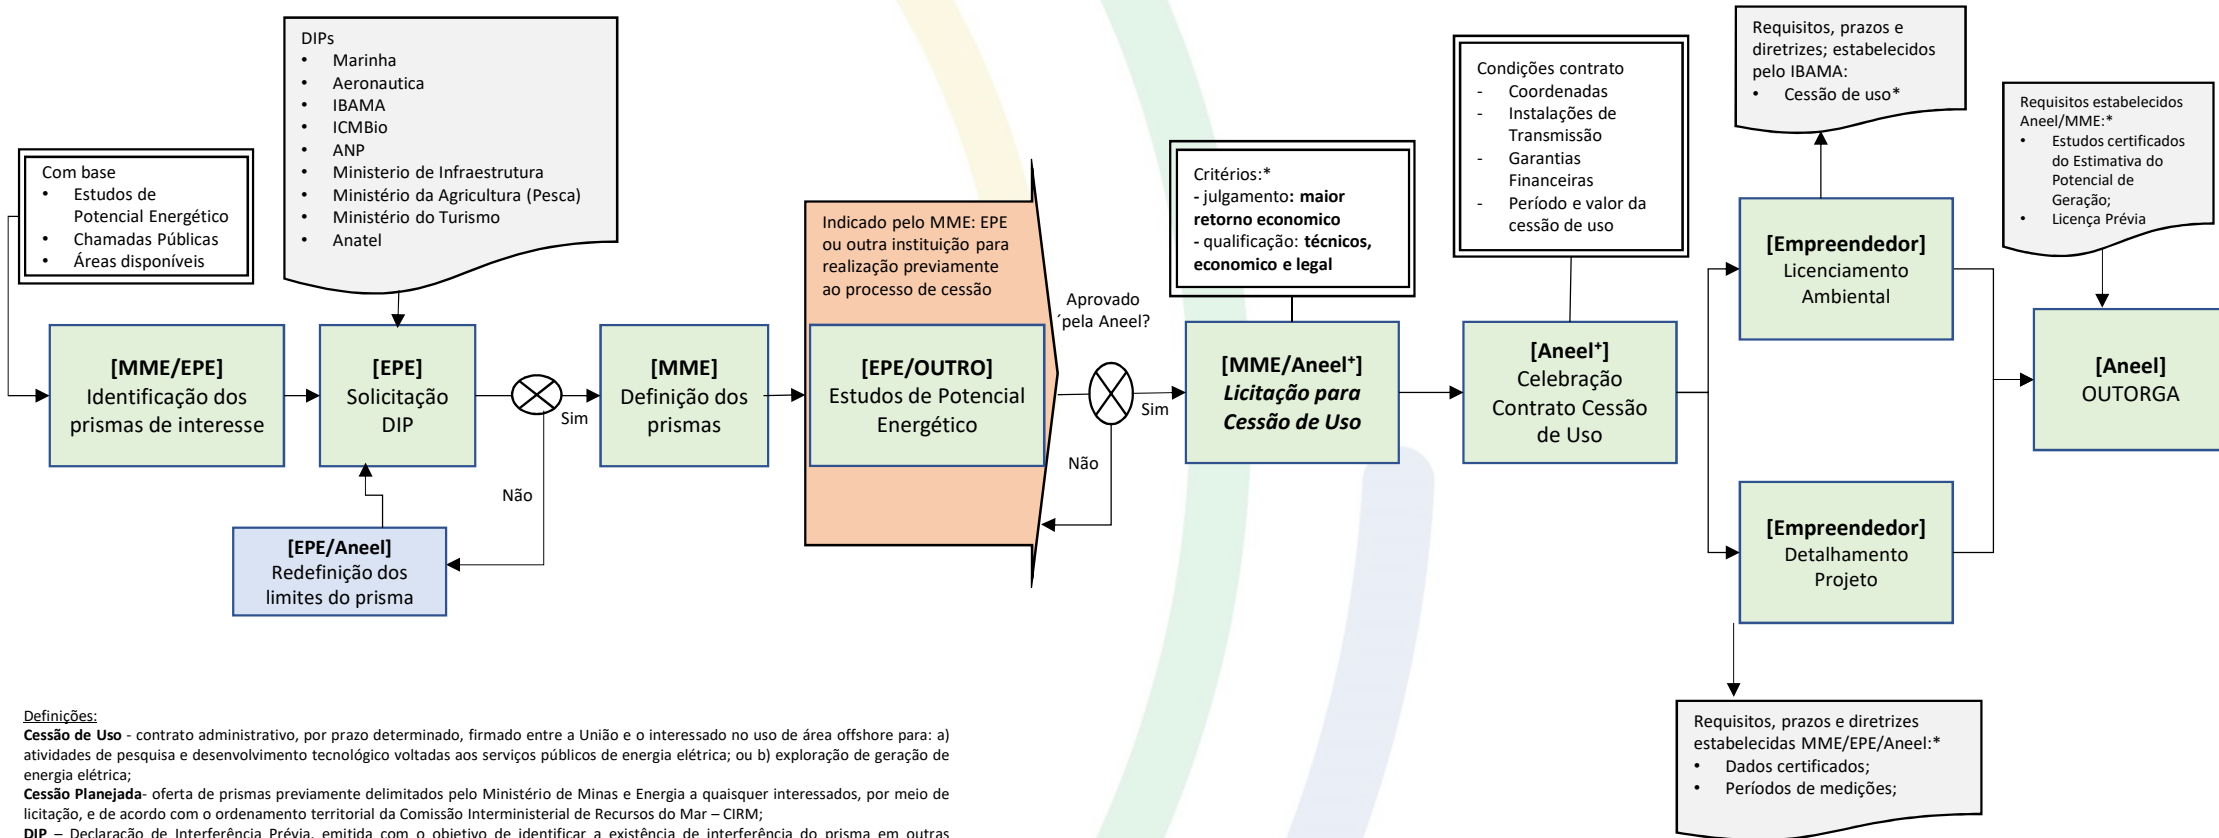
DIPs
• Marinha
• Aeronautica
• IBAMA
• ICMBio
• ANP
• Ministerio de Infraestrutura
• Ministério da Agricultura (Pesca)
• Ministério do Turismo
• Anatel

Com base
• Estudos de Potencial Energético
• Chamadas Públicas
• Áreas disponíveis

[MME/EPE]
Identificação dos prismas de interesse

[EPE]
Solicitação DIP

Sim

Não

[EPE/Aneel]
Redefinição dos limites do prisma

[MME]
Definição dos prismas

Indicado pelo MME: EPE ou outra instituição para realização previamente ao processo de cessão

[EPE/OUTRO]
Estudos de Potencial Energético

Aprovado ´pela Aneel?

Sim

Não

Critérios:*
- julgamento: maior retorno economico
- qualificação: técnicos, economico e legal

[MME/Aneel*]
Licitação para Cessão de Uso

Condições contrato
- Coordenadas
- Instalações de Transmissão
- Garantias Financeiras
- Período e valor da cessão de uso

[Aneel*]
Celebração Contrato Cessão de Uso

Requisitos, prazos e diretrizes; estabelecidos pelo IBAMA:
• Cessão de uso*

[Empreendedor]
Licenciamento Ambiental

[Empreendedor]
Detalhamento Projeto

Requisitos estabelecidos Aneel/MME:*
• Estudos certificados do Estimativa do Potencial de Geração;
• Licença Prévia

[Aneel]
OUTORGA

Requisitos, prazos e diretrizes estabelecidas MME/EPE/Aneel:*
• Dados certificados;
• Períodos de medições;

Definições:
Cessão de Uso - contrato administrativo, por prazo determinado, firmado entre a União e o interessado no uso de área offshore para: a) atividades de pesquisa e desenvolvimento tecnológico voltadas aos serviços públicos de energia elétrica; ou b) exploração de geração de energia elétrica;
Cessão Planejada- oferta de prismas previamente delimitados pelo Ministério de Minas e Energia a quaisquer interessados, por meio de licitação, e de acordo com o ordenamento territorial da Comissão Interministerial de Recursos do Mar – CIRM;
DIP – Declaração de Interferência Prévia, emitida com o objetivo de identificar a existência de interferência do prisma em outras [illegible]